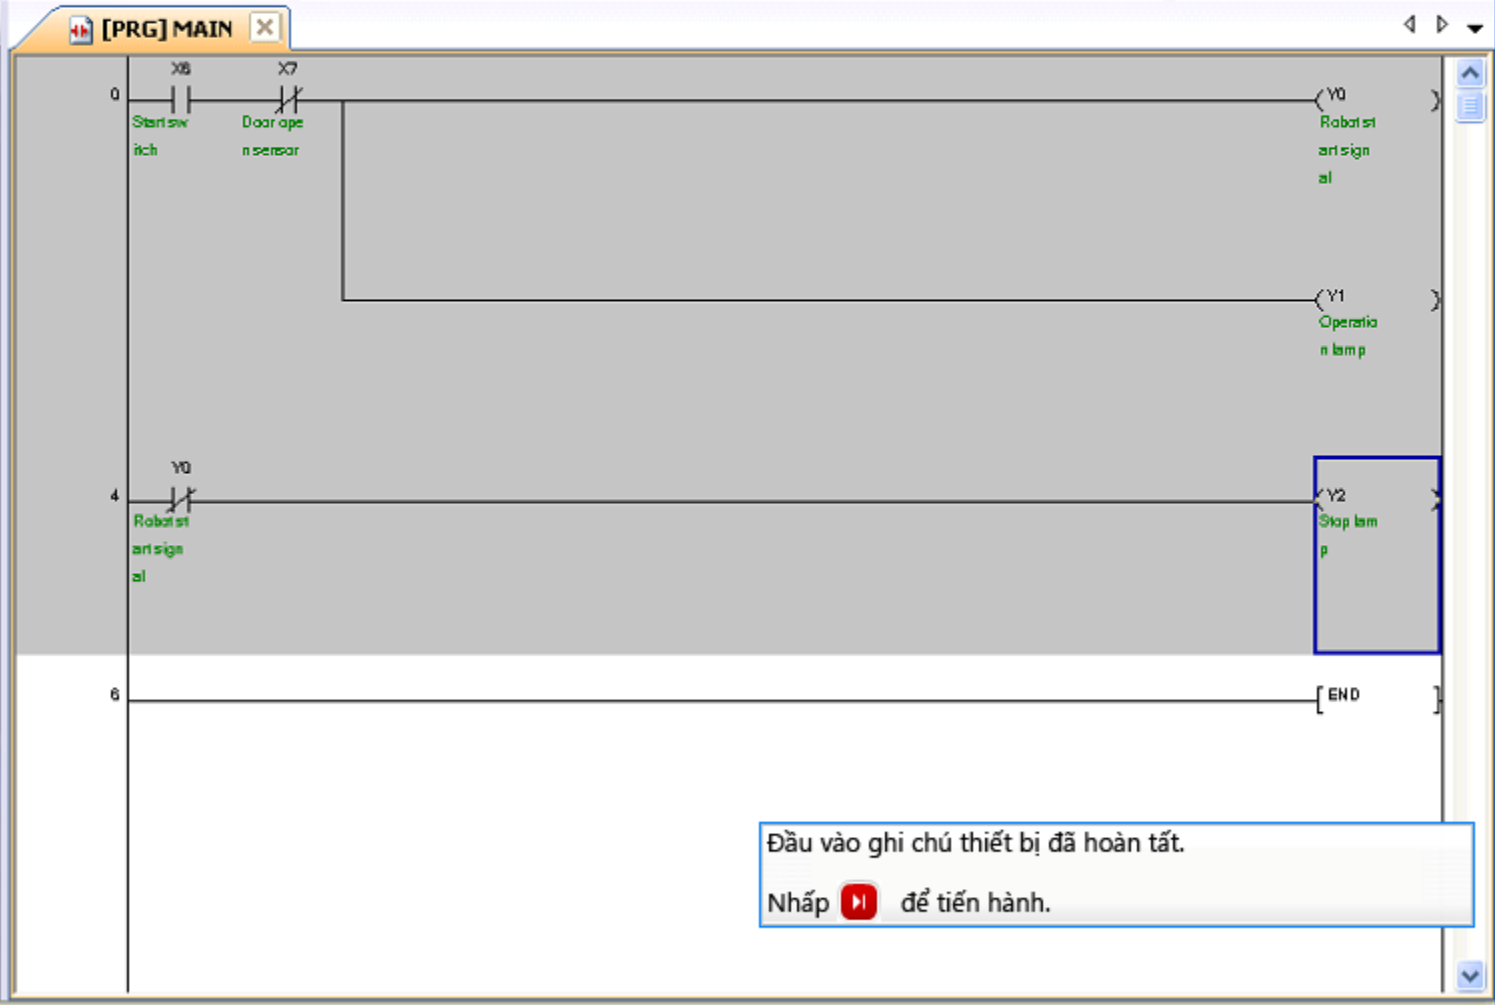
[PRG] MAIN

0

X6

X7

Start sw itch

Door ope n sensor

Y0

Robot st art sign al

Y1

Operatio n lamp

4

Y0

Robot st art sign al

Y2

Stop lam p

6

END

Đầu vào ghi chú thiết bị đã hoàn tất.

Nhấp để tiến hành.